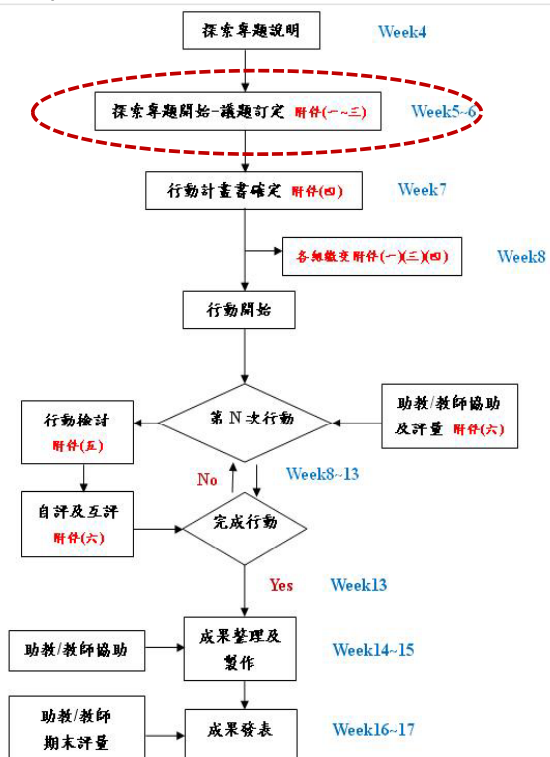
探索專題說明

Week4

探索專題開始-議題訂定 附件(一~三)

Week5~6

行動計畫書確定 附件(四)

Week7

各組繳交附件(一)(三)(四)

Week8

行動開始

行動檢討 附件(五)

第 N 次行動

助教/教師協助及評量 附件(六)

No

Week8~13

自評及互評 附件(六)

完成行動

Yes

Week13

助教/教師協助

成果整理及製作

Week14~15

助教/教師期末評量

成果發表

Week16~17